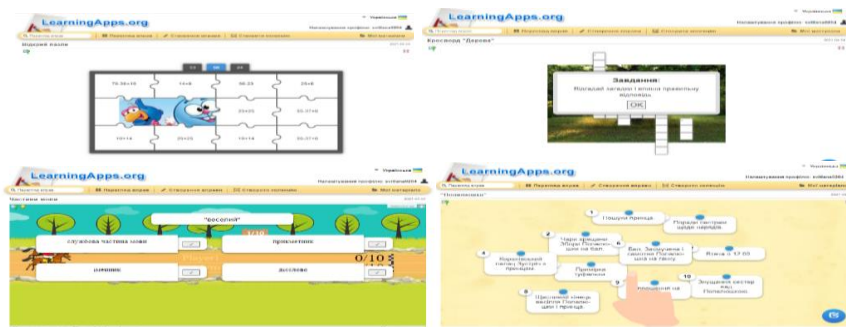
LearningApps.org
Українська
Налаштування профілю: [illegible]
Пошук вправ | Перегляд вправ | Створення вправ | Створити колекцію | Мої вправи
Морський пазл
76-36+10
14+8
36-25
25+8
29+25
33-27+8
15+14
25+25
15+14
33-27+8

LearningApps.org
Українська
Налаштування профілю: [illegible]
Пошук вправ | Перегляд вправ | Створення вправ | Створити колекцію | Мої вправи
Кросворд "Дерево"
Завдання:
Відгадай загадки і впиши правильну відповідь.
OK

LearningApps.org
Українська
Налаштування профілю: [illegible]
Пошук вправ | Перегляд вправ | Створення вправ | Створити колекцію | Мої вправи
Частини мови
"веселий"
службова частина мови
прикметник
Player1
іменник
0/10
дієслово

LearningApps.org
Українська
Налаштування профілю: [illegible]
Пошук вправ | Перегляд вправ | Створення вправ | Створити колекцію | Мої вправи
"Попелюшка"
1
Пошуки принца.
Поради сестрам щодо нарядів.
2
Чари хрещеної. Збори Попелюшки на бал.
6
Бал. Зачудовані сяйвом Попелюшки на балу.
Втеча о 12:00
4
Королівський палац. Бучний з принцом.
Примірка туфельки
10
Зачудовані сестри. Вас. Попелюшки.
8
Щаслива зустріч Попелюшки і принца.
Знайшов на